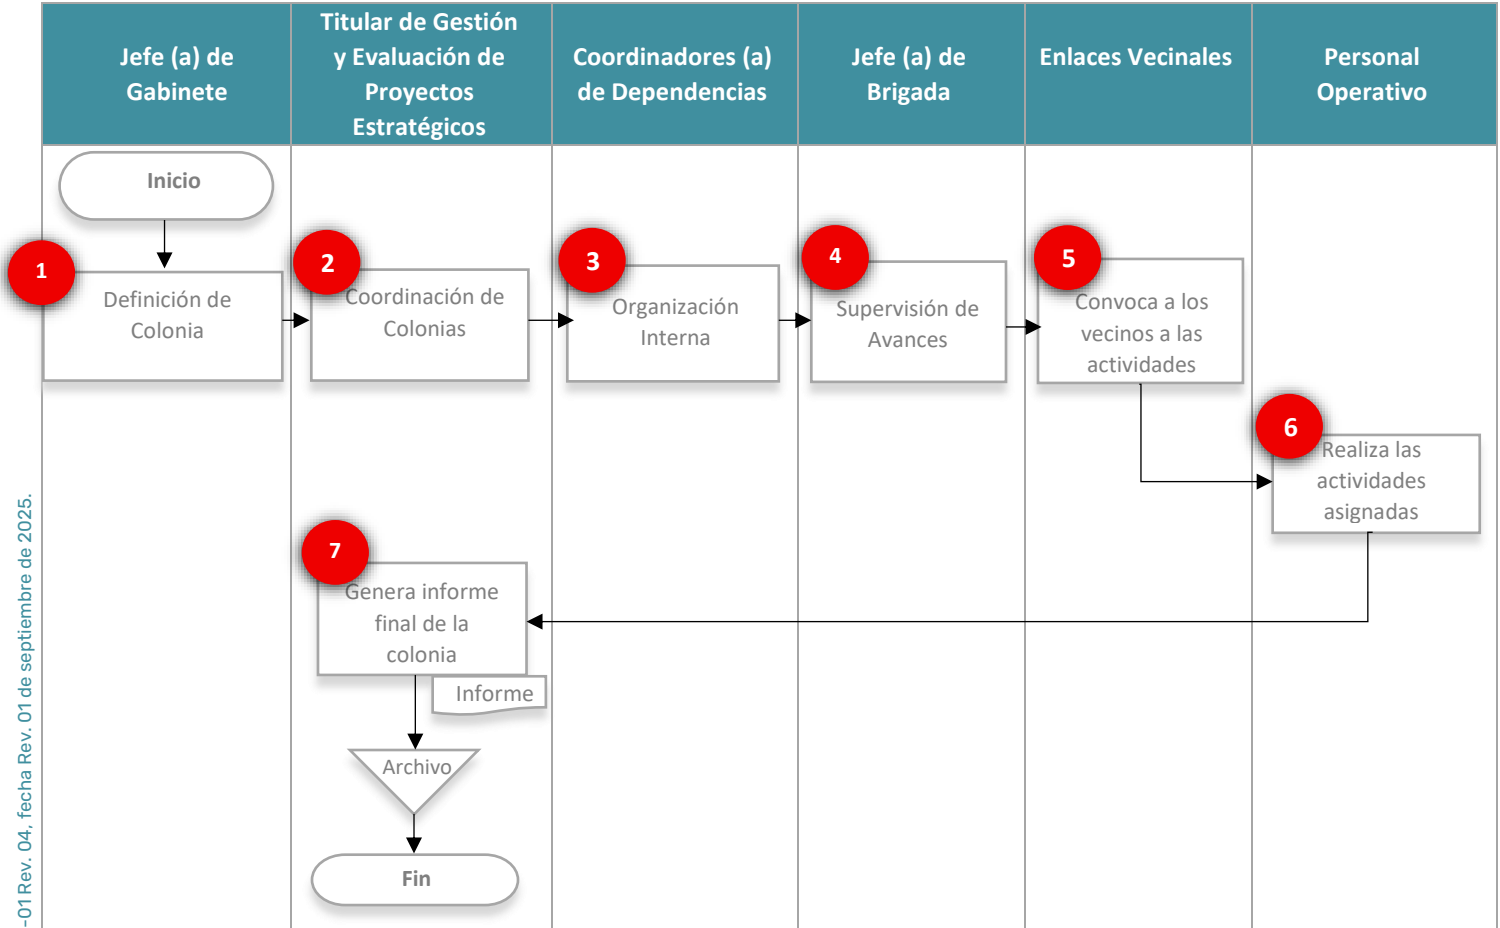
| Jefe (a) de Gabinete | Titular de Gestión y Evaluación de Proyectos Estratégicos | Coordinadores (a) de Dependencias | Jefe (a) de Brigada | Enlaces Vecinales | Personal Operativo |
|---|---|---|---|---|---|

Inicio

1 Definición de Colonia

2 Coordinación de Colonias

3 Organización Interna

4 Supervisión de Avances

5 Convoca a los vecinos a las actividades

6 Realiza las actividades asignadas

7 Genera informe final de la colonia

Informe

Archivo

Fin

-01 Rev. 04, fecha Rev. 01 de septiembre de 2025.